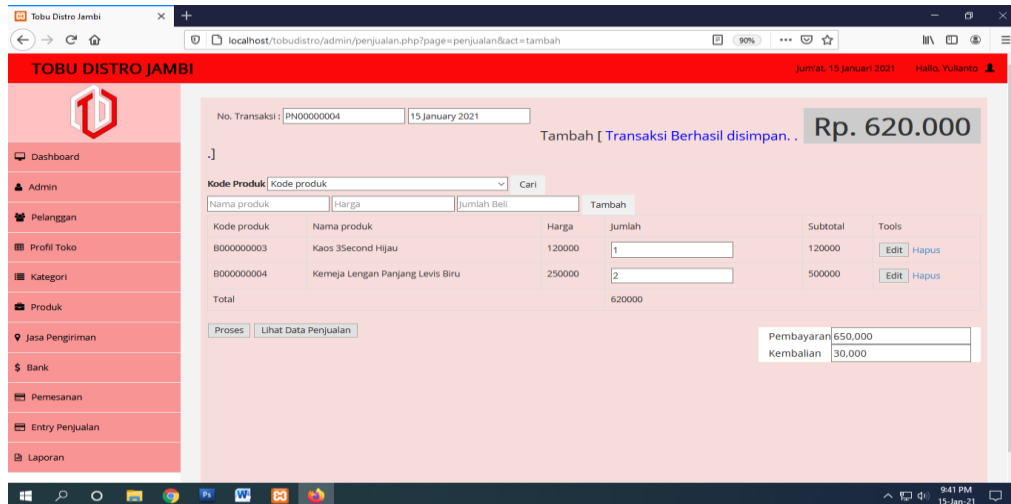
Tobu Distro Jambi ×

localhost/tobudistro/admin/penjualan.php?page=penjualan&act=tambah

90%

TOBU DISTRO JAMBI

Jum'at, 15 Januari 2021 Hallo, Yulianto

Dashboard

Admin

Pelanggan

Profil Toko

Kategori

Produk

Jasa Pengiriman

Bank

Pemesanan

Entry Penjualan

Laporan

No. Transaksi : PN00000004 15 January 2021

Tambah [ Transaksi Berhasil disimpan. . .] Rp. 620.000

Kode Produk Kode produk Cari

Nama produk Harga Jumlah Beli Tambah

| Kode produk | Nama produk | Harga | Jumlah | Subtotal | Tools |
|---|---|---|---|---|---|
| B000000003 | Kaos 3Second Hijau | 120000 | 1 | 120000 | Edit Hapus |
| B000000004 | Kemeja Lengan Panjang Levis Biru | 250000 | 2 | 500000 | Edit Hapus |
| Total | | | 620000 | | |

Proses Lihat Data Penjualan

Pembayaran 650,000
Kembalian 30,000

9:41 PM
15-Jan-21